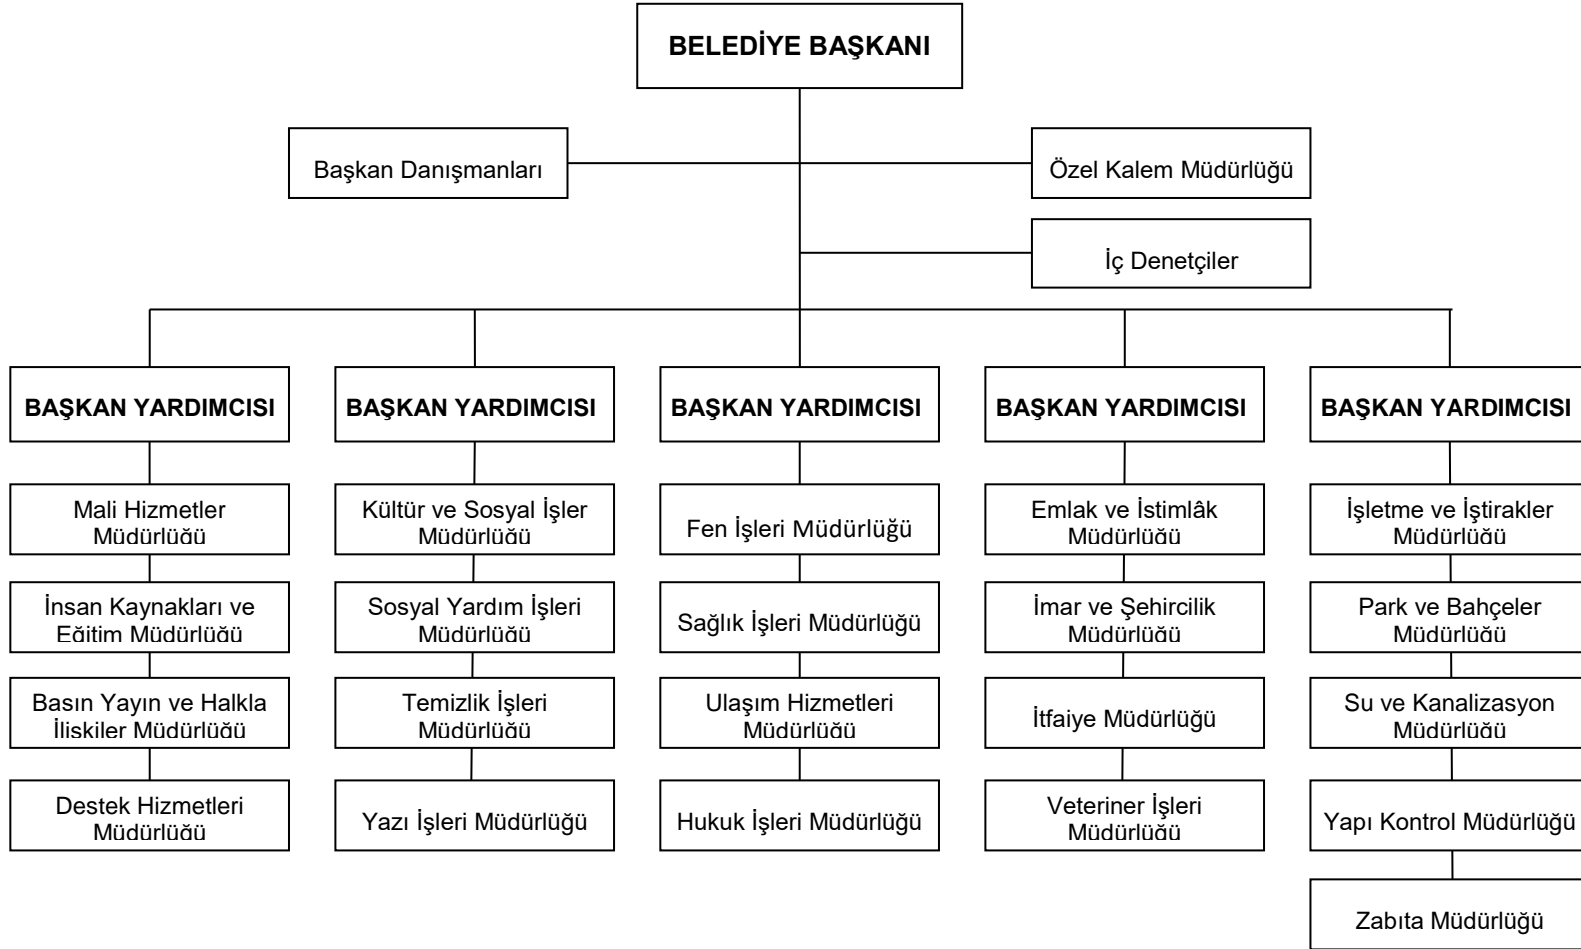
BELEDİYE BAŞKANI

Başkan Danışmanları

Özel Kalem Müdürlüğü

İç Denetçiler

BAŞKAN YARDIMCISI

Mali Hizmetler Müdürlüğü

İnsan Kaynakları ve Eğitim Müdürlüğü

Basın Yayın ve Halkla İliskiler Müdürlüğü

Destek Hizmetleri Müdürlüğü

BAŞKAN YARDIMCISI

Kültür ve Sosyal İşler Müdürlüğü

Sosyal Yardım İşleri Müdürlüğü

Temizlik İşleri Müdürlüğü

Yazı İşleri Müdürlüğü

BAŞKAN YARDIMCISI

Fen İşleri Müdürlüğü

Sağlık İşleri Müdürlüğü

Ulaşım Hizmetleri Müdürlüğü

Hukuk İşleri Müdürlüğü

BAŞKAN YARDIMCISI

Emlak ve İstimlâk Müdürlüğü

İmar ve Şehircilik Müdürlüğü

İtfaiye Müdürlüğü

Veteriner İşleri Müdürlüğü

BAŞKAN YARDIMCISI

İşletme ve İştirakler Müdürlüğü

Park ve Bahçeler Müdürlüğü

Su ve Kanalizasyon Müdürlüğü

Yapı Kontrol Müdürlüğü

Zabıta Müdürlüğü